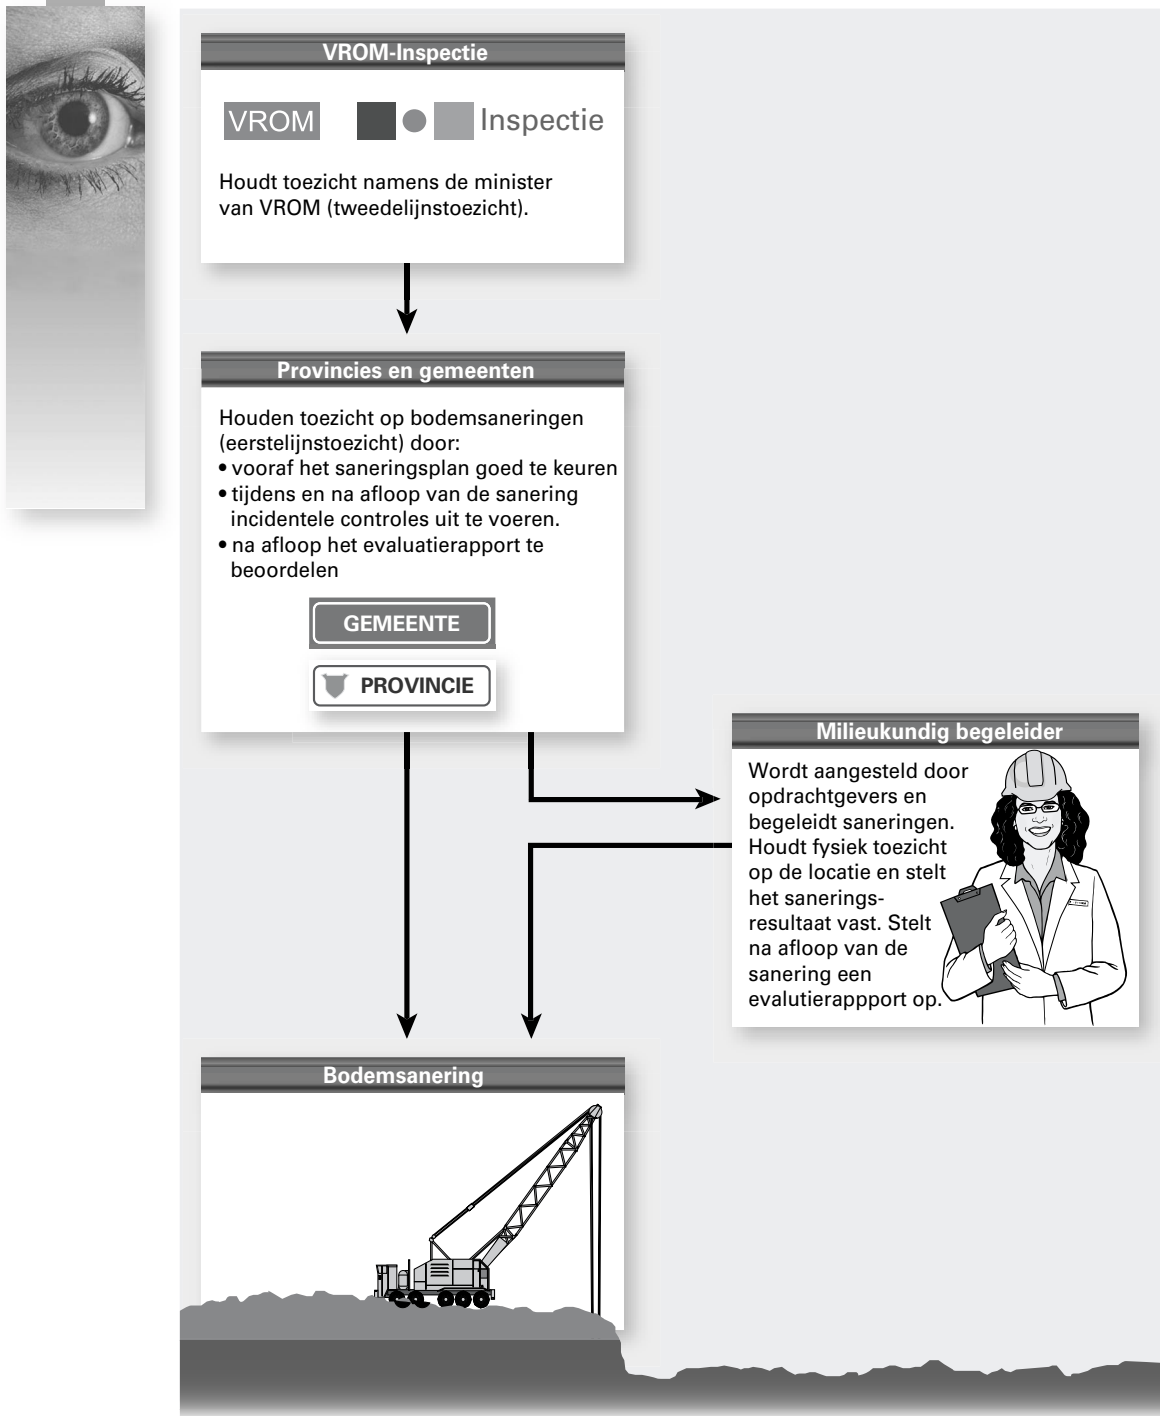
VROM-Inspectie

VROM Inspectie

Houdt toezicht namens de minister van VROM (tweedelijnstoezicht).

Provincies en gemeenten

Houden toezicht op bodemsaneringen (eerstelijnstoezicht) door:
• vooraf het saneringsplan goed te keuren
• tijdens en na afloop van de sanering incidentele controles uit te voeren.
• na afloop het evaluatierapport te beoordelen

GEMEENTE

PROVINCIE

Milieukundig begeleider

Wordt aangesteld door opdrachtgevers en begeleidt saneringen. Houdt fysiek toezicht op de locatie en stelt het saneringsresultaat vast. Stelt na afloop van de sanering een evalutierappport op.

Bodemsanering